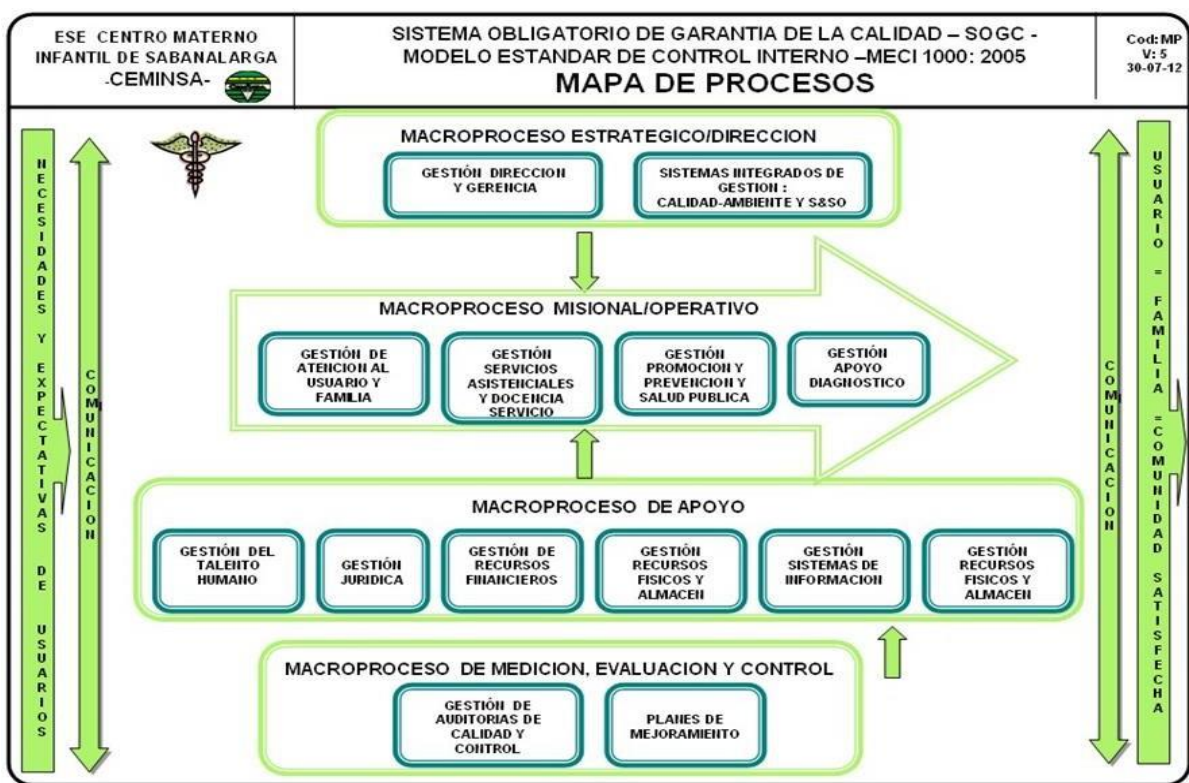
ESE CENTRO MATERNO INFANTIL DE SABANALARGA -CEMINSA-

SISTEMA OBLIGATORIO DE GARANTIA DE LA CALIDAD – SOGC - MODELO ESTANDAR DE CONTROL INTERNO –MECI 1000: 2005
MAPA DE PROCESOS

Cod:MP
V: 5
30-07-12

NECESIDADES Y EXPECTATIVAS DE USUARIOS

COMUNICACION

MACROPROCESO ESTRATEGICO/DIRECCION

GESTIÓN DIRECCION Y GERENCIA

SISTEMAS INTEGRADOS DE GESTION : CALIDAD-AMBIENTE Y S&SO

MACROPROCESO MISIONAL/OPERATIVO

GESTIÓN DE ATENCION AL USUARIO Y FAMILIA

GESTIÓN SERVICIOS ASISTENCIALES Y DOCENCIA SERVICIO

GESTIÓN PROMOCION Y PREVENCION Y SALUD PUBLICA

GESTIÓN APOYO DIAGNOSTICO

MACROPROCESO DE APOYO

GESTIÓN DEL TALENTO HUMANO

GESTIÓN JURIDICA

GESTIÓN DE RECURSOS FINANCIEROS

GESTIÓN RECURSOS FISICOS Y ALMACEN

GESTIÓN SISTEMAS DE INFORMACION

GESTIÓN RECURSOS FISICOS Y ALMACEN

MACROPROCESO DE MEDICION, EVALUACION Y CONTROL

GESTIÓN DE AUDITORIAS DE CALIDAD Y CONTROL

PLANES DE MEJORAMIENTO

COMUNICACION

USUARIO = FAMILIA =COMUNIDAD SATISFECHA